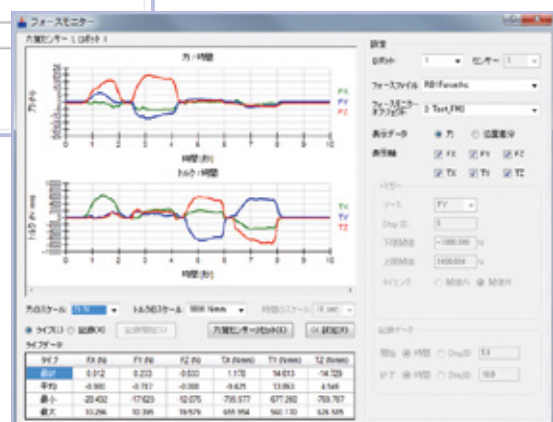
フォースモニター

力覚センサー 1 (ロボット 1)

力 / 時間

力 (N)

FX
FY
FZ

時間 (秒)

トルク / 時間

トルク (N・mm)

TX
TY
TZ

時間 (秒)

力のスケール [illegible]
トルクのスケール 1000 N・mm
時間のスケール 10 sec

ライブ(L)
記録(R)
記録開始(S)
力覚センサーリセット(E)
OK 設定(F)

ライブデータ

| タイプ | FX (N) | FY (N) | FZ (N) | TX (N・mm) | TY (N・mm) | TZ (N・mm) |
|---|---|---|---|---|---|---|
| 現在 | 0.012 | 0.233 | -0.633 | 1.178 | 14.613 | -14.729 |
| 平均 | -0.980 | -0.767 | -0.398 | -9.625 | 13.863 | 4.546 |
| 最小 | -20.402 | -17.623 | -12.075 | -735.577 | -677.260 | -769.767 |
| 最大 | 10.266 | 10.395 | 19.576 | 655.954 | 560.170 | 626.505 |

設定

ロボット 1
センサー 1

フォースファイル RB1Forcefile

フォースモニターオブジェクト 3 Test_FM2

表示データ
力
位置差分

表示軸
FX FY FZ
TX TY TZ

トリガー
ソース FY
Stop (秒) 0
下限閾値 -1000.000 N
上限閾値 1000.000 N
タイミング
範囲内
範囲外

記録データ
開始 時間 DispID 5.0
終了 時間 DispID 10.0